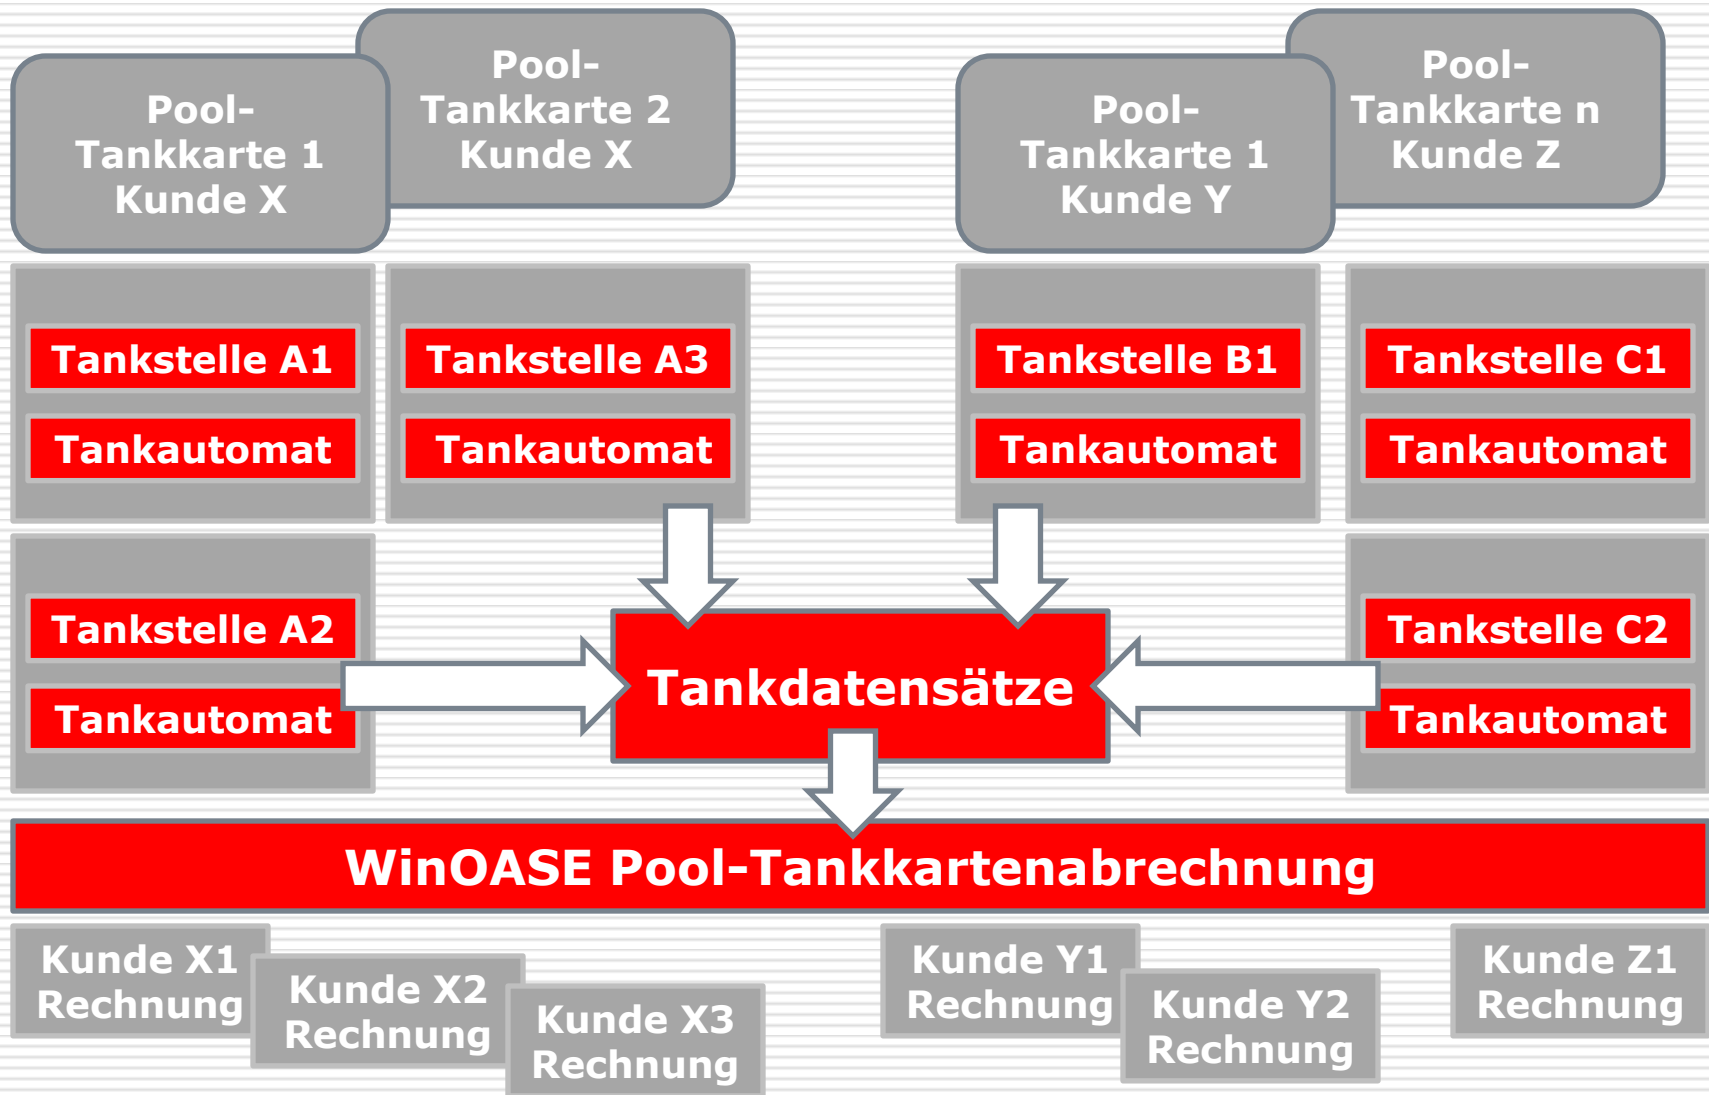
Pool-Tankkarte 1 Kunde X

Pool-Tankkarte 2 Kunde X

Pool-Tankkarte 1 Kunde Y

Pool-Tankkarte n Kunde Z

Tankstelle A1

Tankautomat

Tankstelle A3

Tankautomat

Tankstelle B1

Tankautomat

Tankstelle C1

Tankautomat

Tankstelle A2

Tankautomat

Tankdatensätze

Tankstelle C2

Tankautomat

WinOASE Pool-Tankkartenabrechnung

Kunde X1 Rechnung

Kunde X2 Rechnung

Kunde X3 Rechnung

Kunde Y1 Rechnung

Kunde Y2 Rechnung

Kunde Z1 Rechnung